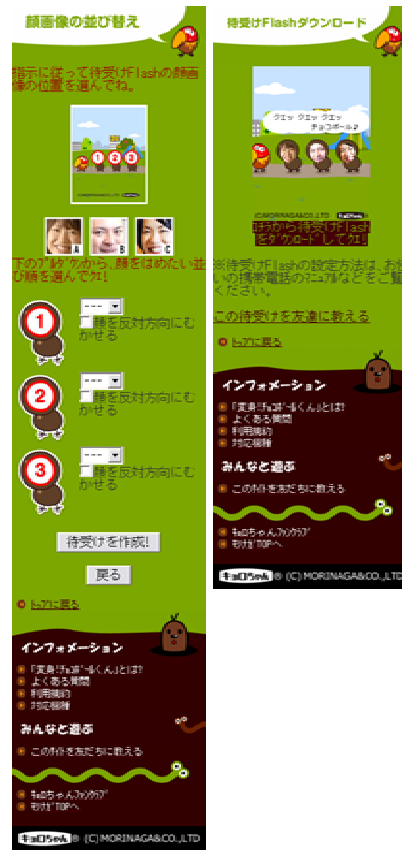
顔画像の並び替え

指示に従って待受けFlashの顔画像の位置を選んでね。

1 2 3

A B C

下のプルダウンから、顔をはめたい並び順を選んでクエ!

1
----
顔を反対方向にむかせる

2
----
顔を反対方向にむかせる

3
----
顔を反対方向にむかせる

待受けを作成!

戻る

トップに戻る

インフォメーション
「変身!チョコボールくん」とは?
よくある質問
利用規約
対応機種

みんなと遊ぶ
このサイトを友だちに教える

キョロちゃんファンクラブ
モリナガTOPへ

キョロちゃん® (C)MORINAGA&CO.,LTD

待受けFlashダウンロード

クエッ クエッ クエッ
チョコボール?

(C)MORINAGA&CO.,LTD

下のボタンから待受けFlashをダウンロードしてクエ!

※待受けFlashの設定方法は、お使いの携帯電話のマニュアルなどをご覧ください。

この待受けを友達に教える

トップに戻る

インフォメーション
「変身!チョコボールくん」とは?
よくある質問
利用規約
対応機種

みんなと遊ぶ
このサイトを友だちに教える

キョロちゃんファンクラブ
モリナガTOPへ

キョロちゃん® (C)MORINAGA&CO.,LTD